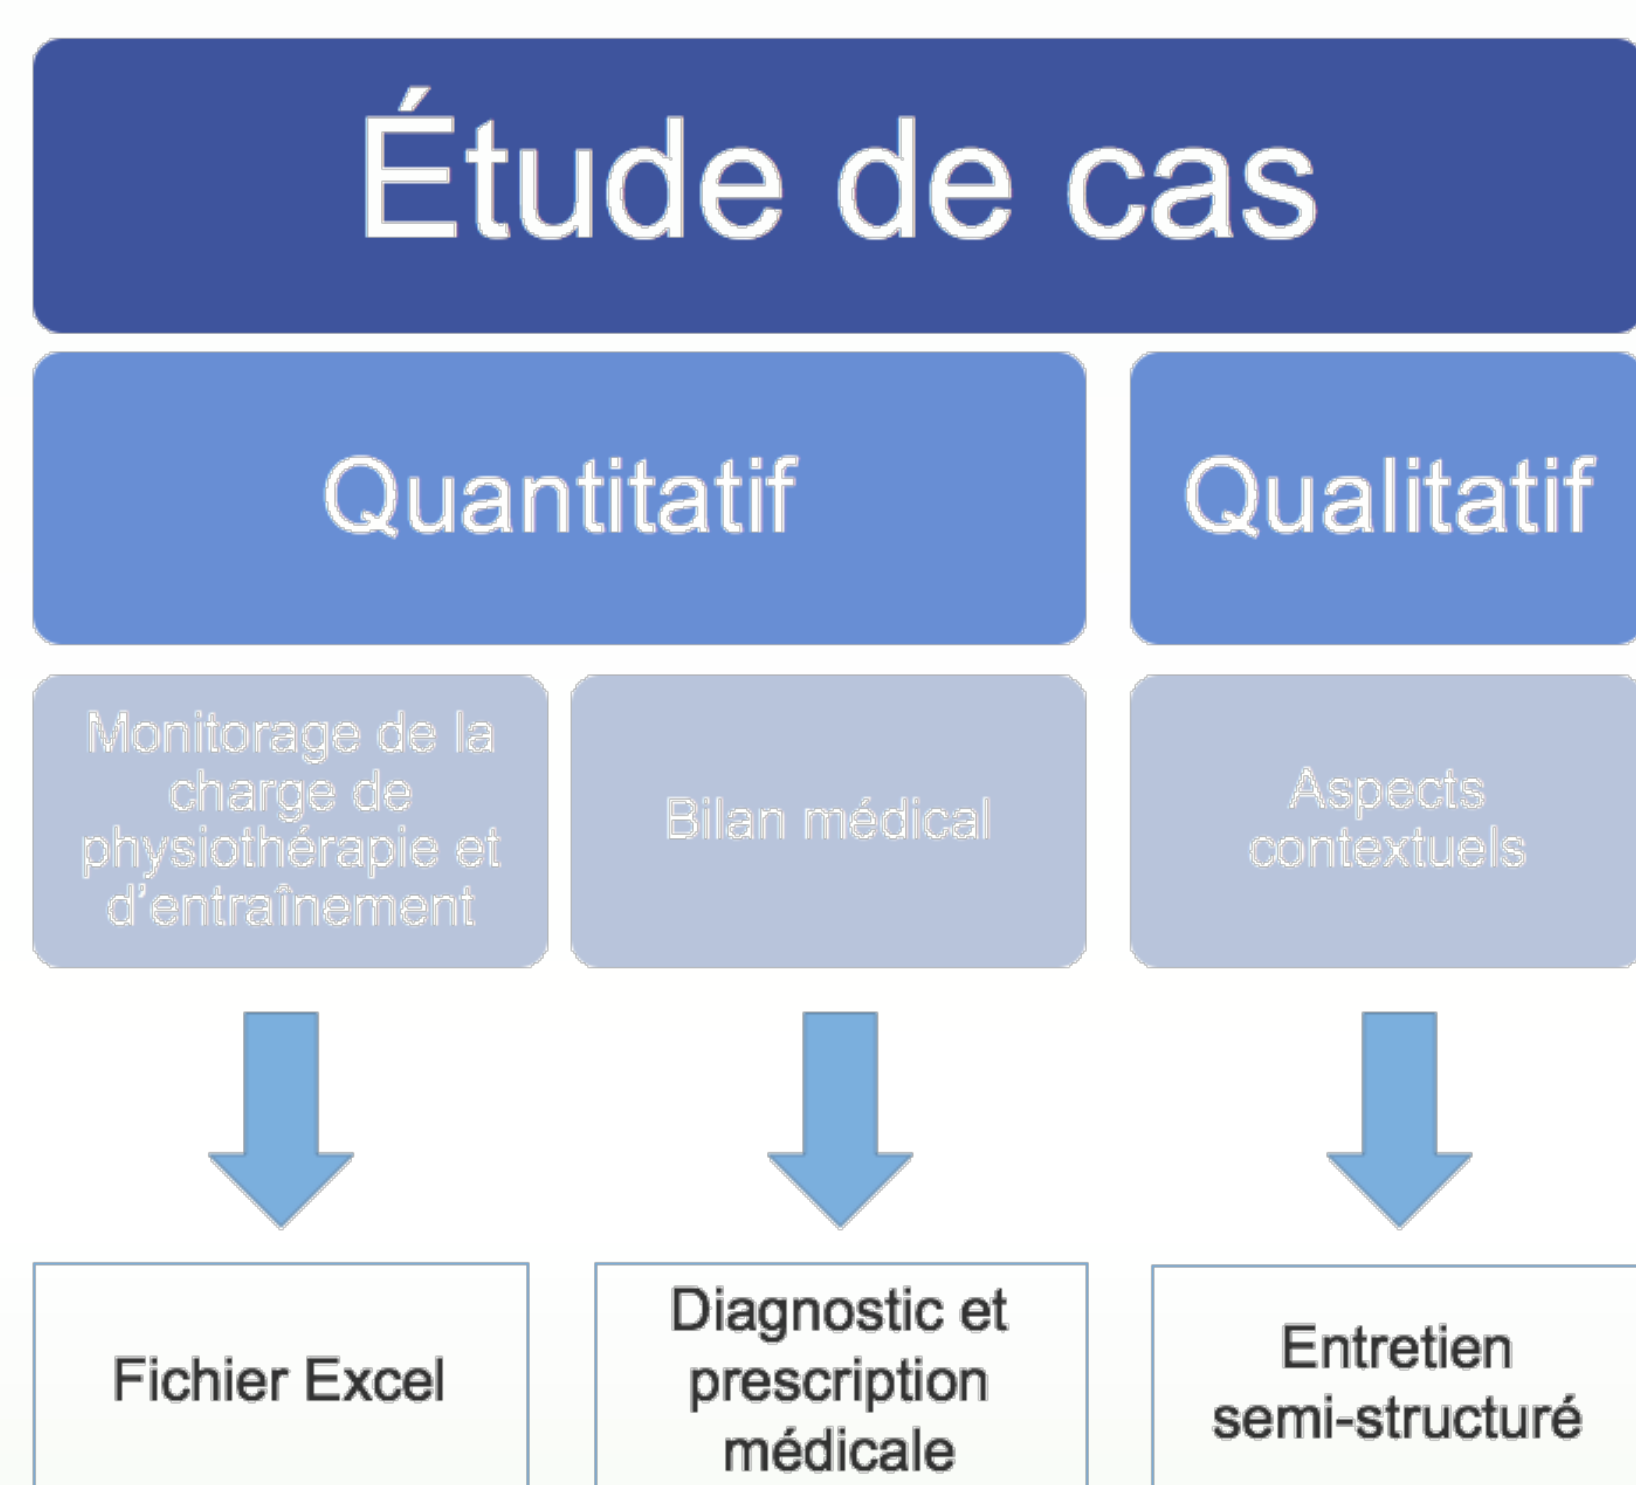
Étude de cas

Quantitatif

Qualitatif

Monitorage de la charge de physiothérapie et d’entraînement

Bilan médical

Aspects contextuels

Fichier Excel

Diagnostic et prescription médicale

Entretien semi-structuré